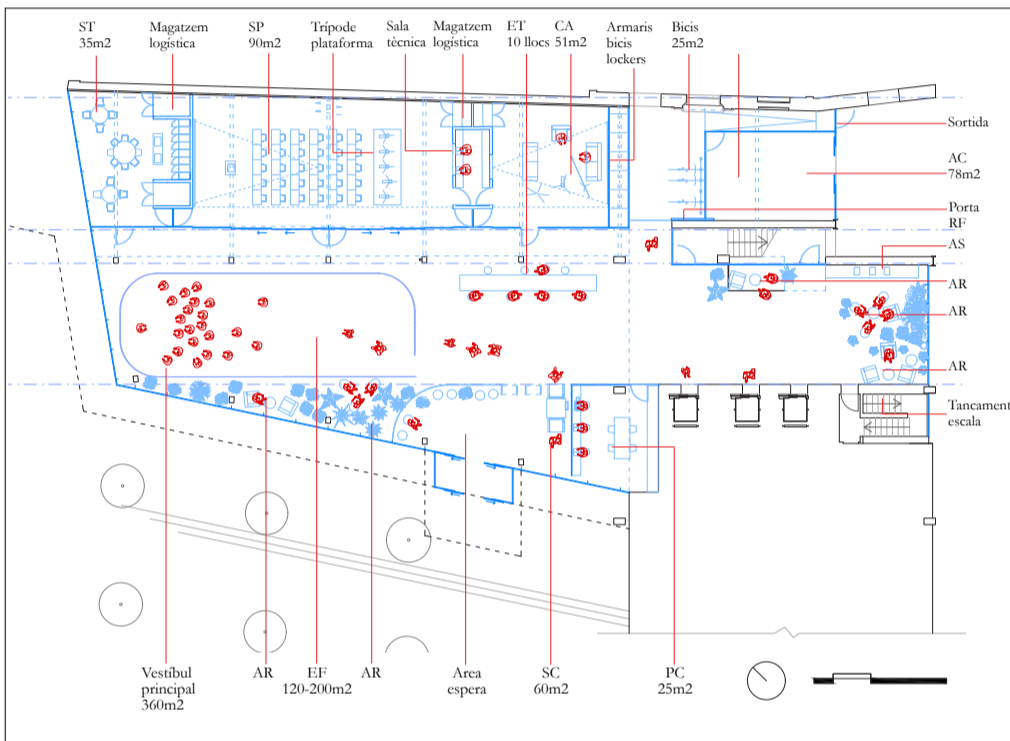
ST
35m2

Magatzem
logística

SP
90m2

Trípode
plataforma

Sala
tècnica

Magatzem
logística

ET
10 llocs

CA
51m2

Armaris
bicis
lockers

Bicis
25m2

Sortida

AC
78m2

Porta
RF

AS

AR

AR

AR

Tancament
escala

Vestíbul
principal
360m2

AR

EF
120-200m2

AR

Area
espera

SC
60m2

PC
25m2